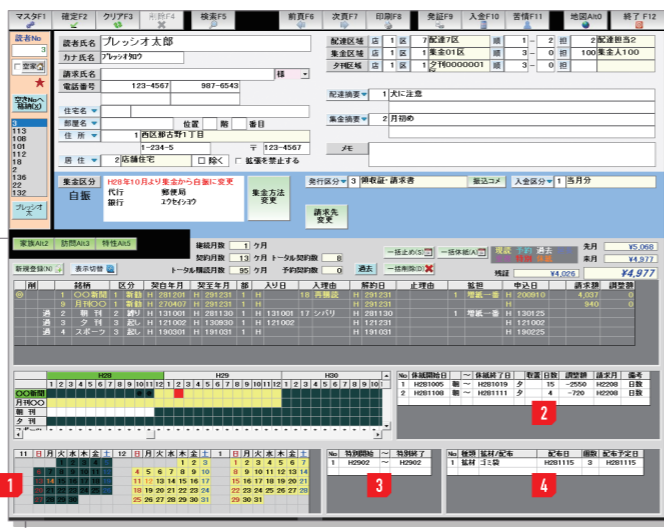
マスタF1 確定F2 クリアF3 削除F4 検索F5 前頁F6 次頁F7 印刷F8 発証F9 入金F10 苦情F11 地図AltD 終了F12

読者No 3 □ 変更 ★ 空きNoへ移動 3 113 108 101 113 110 2 136 22 132 ブレッシオ太

読者氏名 ブレッシオ太郎
カナ氏名 ﾌﾞﾚｯｼｵﾀﾛｳ
請求氏名 様
電話番号 123-4567 987-6543
住宅名
部屋名 位置 階 番目
住所 1 西区郷古町1丁目
1-234-5 〒 123-4567
居住 2 店舗住宅 □ 除く □ 拡張を禁止する

配達区域 店 1 区 7 配達7区 順 1 - 2 担 2 配達担当2
集金区域 店 1 区 1 集金01区 順 3 - 0 担 100 集金人100
夕刊区域 店 1 区 1 夕刊0000001区 順 3 - 0 担
配達摘要 1 犬に注意
集金摘要 2 月初め
メモ

集金区分 自振 H28年10月より集金から自振に変更 代行 郵便局 銀行 ﾕｳﾁｮｲｼﾞｮｳ 集金方法変更
発行区分 3 領収証・請求書 振込コメ 入金区分 1 当月分 請求先変更

家族Alt2 訪問Alt3 特性Alt5
継続月数 1 ケ月 契約月数 13 ケ月 トータル契約数 8 トータル購読月数 95 ケ月 予約契約数 0
新規登録(N) 表示切替
一括止め 一括休配 過去 一括削除 先月 ¥5,068 当月 ¥4,977 残証 ¥4,026 ¥4,977

| 削 | | 銘柄 | 区分 | 契日年月 | 契至年月 | 月数 | 入口日 | 入理由 | 解約日 | 止理由 | 拡担 | 申込日 | 請求額 | 調整額 |
|---|---|---|---|---|---|---|---|---|---|---|---|---|---|---|
| ◎ | 1 | ○○新聞 | 1 新읽 | H 281201 | H 291231 | 1 | H | 18 再購読 | H 291231 | | 1 増拡一番 | H 200910 | 4,037 | 0 |
| | 9 | 月刊○○ | 1 新읽 | H 270407 | H 291231 | 1 | H | | H 291231 | | | H | 940 | 0 |
| | 過 2 | 朝刊 | 2 継り | H 131001 | H 281130 | 1 | H 131001 | 17 シバリ | H 281130 | | 1 増拡一番 | H 130125 | | |
| | 過 3 | 夕刊 | 3 起し | H 121002 | H 130930 | 1 | H 121002 | | H 121231 | | | H 121002 | | |
| | 過 4 | スポーツ | 3 起し | H 190301 | H 191031 | 1 | H | | H 191031 | | | H 190225 | | |

H28 H29 H30
1 2 3 4 5 6 7 8 9 10 11 12
○○新聞 月刊○○ 朝刊 夕刊 過

| No | 休紙開始日 | ~ | 休紙終了日 | 取置 | 日数 | 調整額 | 適用月 | 備考 |
|---|---|---|---|---|---|---|---|---|
| 1 | H281005 | 朝 ~ | H281019 | 夕 | 15 | -2550 | H2208 | 日数 |
| 2 | H281108 | 朝 ~ | H281111 | 夕 | 4 | -720 | H2208 | 日数 |

2

11 日 月 火 水 木 金 土 12 日 月 火 水 木 金 土 1 日 月 火 水 木 金 土
1 2 3 4 5 | 1 2 3 | 1 2 3 4 5 6 7
6 7 8 9 10 11 12 | 4 5 6 7 8 9 10 | 8 9 10 11 12 13 14
13 14 15 16 17 18 19 | 11 12 13 14 15 16 17 | 15 16 17 18 19 20 21
20 21 22 23 24 25 26 | 18 19 20 21 22 23 24 | 22 23 24 25 26 27 28
27 28 29 30 | 25 26 27 28 29 30 31 | 29 30 31

1

| No | 特別開始 | ~ | 特別終了 |
|---|---|---|---|
| 1 | H2902 | ~ | H2902 |

3

| No | 販売 | 拡材/配布 | 配布日 | 個数 | 配布予定日 |
|---|---|---|---|---|---|
| 1 | 拡材 | ゴミ袋 | H281115 | 3 | H281115 |

4